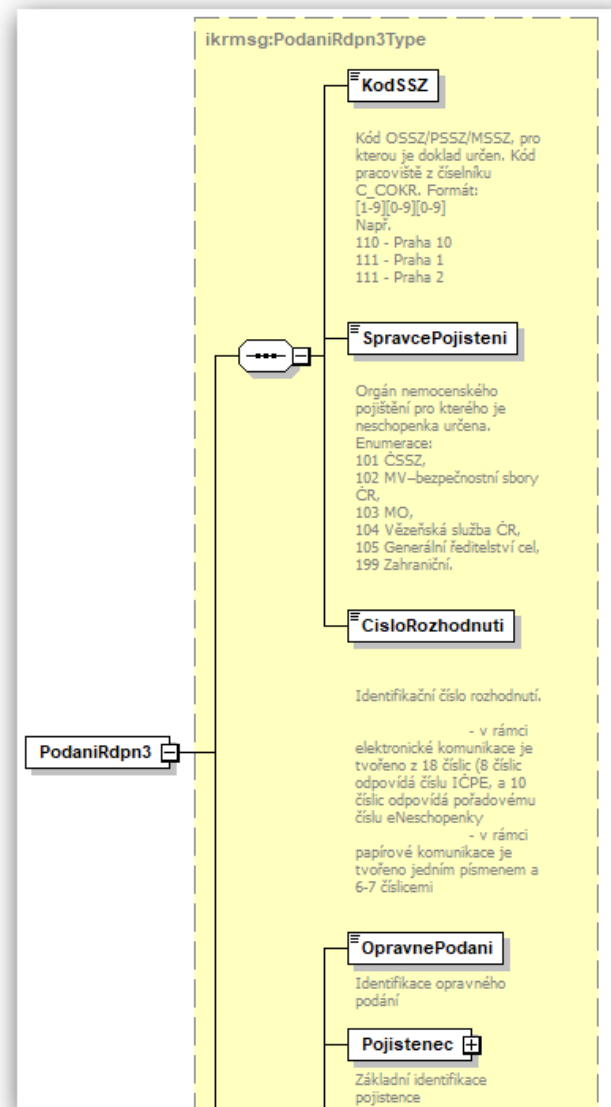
ikrmsg:PodaniRdpn3Type

KodSSZ

Kód OSSZ/PSSZ/MSSZ, pro kterou je doklad určen. Kód pracoviště z číselníku C_COKR. Formát: [1-9][0-9][0-9]
Např.
110 - Praha 10
111 - Praha 1
111 - Praha 2

SpravcePojisteni

Orgán nemocenského pojištění pro kterého je neschopenka určena. Enumerace:
101 ČSSZ,
102 MV–bezpečnostní sbory ČR,
103 MO,
104 Vězeňská služba ČR,
105 Generální ředitelství cel,
199 Zahraniční.

CisloRozhodnuti

Identifikační číslo rozhodnutí.

- v rámci elektronické komunikace je tvořeno z 18 číslic (8 číslic odpovídá číslu IČPE, a 10 číslic odpovídá pořadovému číslu eNeschopenky
- v rámci papírové komunikace je tvořeno jedním písmenem a 6-7 číslicemi

PodaniRdpn3

OpravnePodani

Identifikace opravného podání

Pojistenec

Základní identifikace pojistence